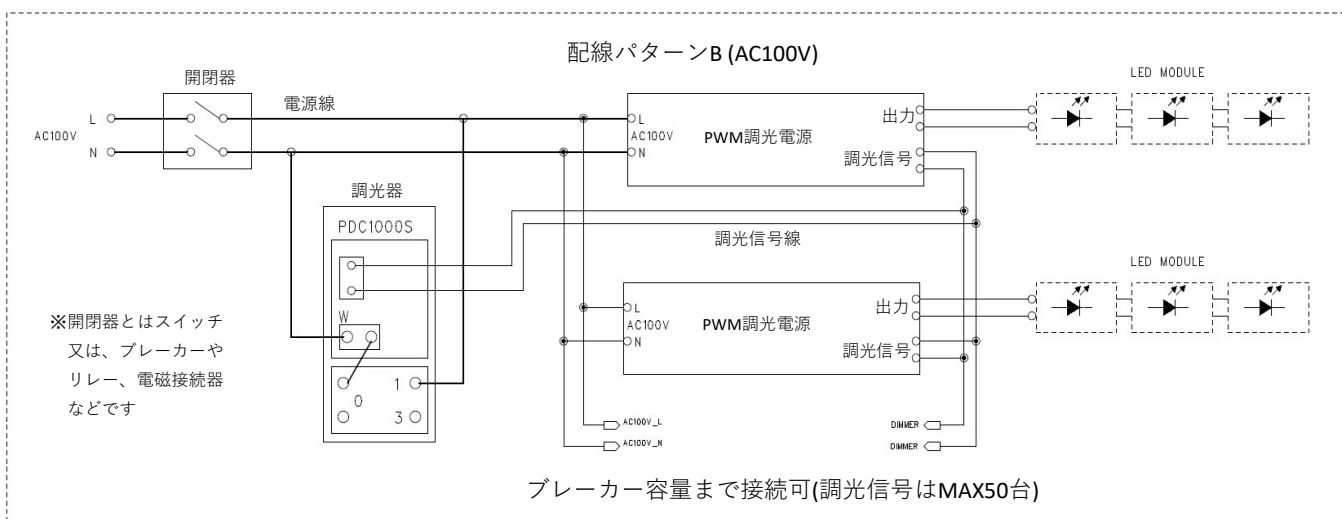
配線パターンB (AC100V)

開閉器

AC100V

L

N

電源線

L
AC100V
N

PWM調光電源

出力

調光信号

LED MODULE

調光器

PDC1000S

調光信号線

W

1

0

3

L
AC100V
N

PWM調光電源

出力

調光信号

LED MODULE

※開閉器とはスイッチ又は、ブレーカーやリレー、電磁接続器などです

AC100V_L

AC100V_N

DIMMER

DIMMER

ブレーカー容量まで接続可(調光信号はMAX50台)